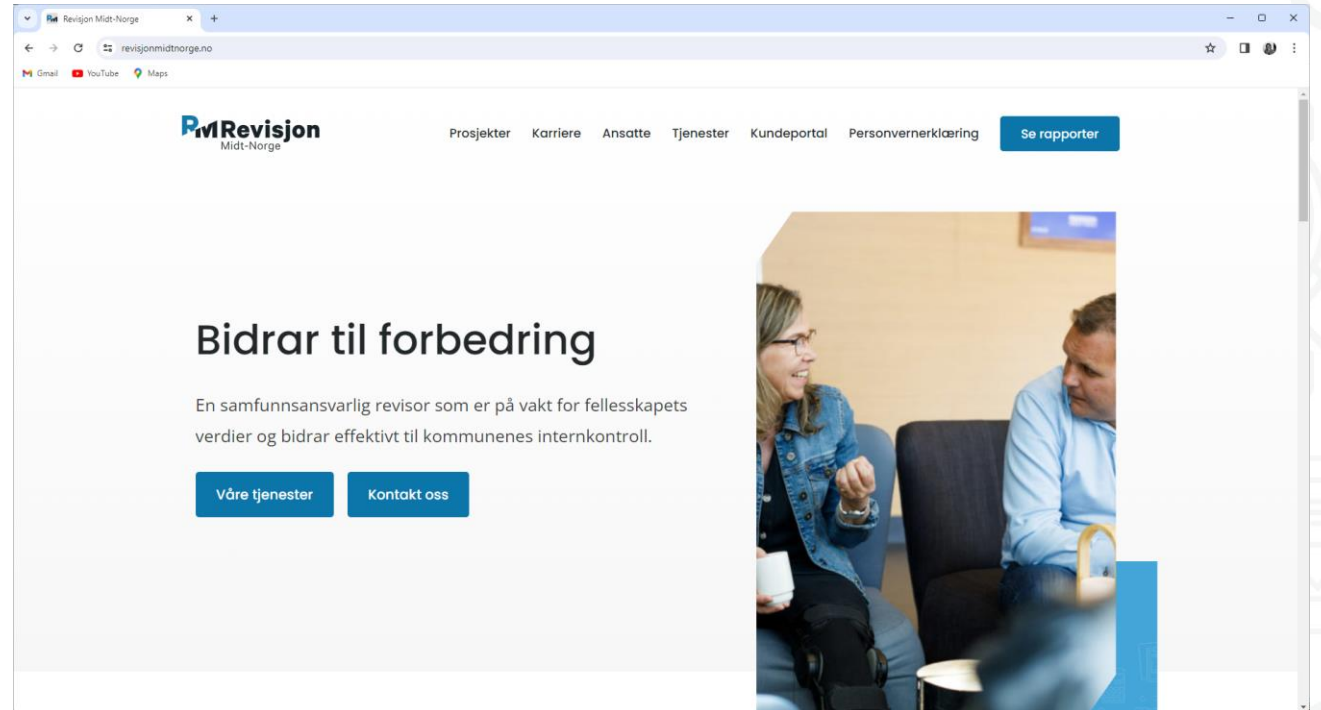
Revisjon Midt-Norge ×

revisjonmidtnorge.no

Gmail YouTube Maps

RMRevisjon Midt-Norge

Prosjekter Karriere Ansatte Tjenester Kundeportal Personvernerklæring Se rapporter

Bidrar til forbedring

En samfunnsansvarlig revisor som er på vakt for fellesskapets verdier og bidrar effektivt til kommunenes internkontroll.

Våre tjenester Kontakt oss